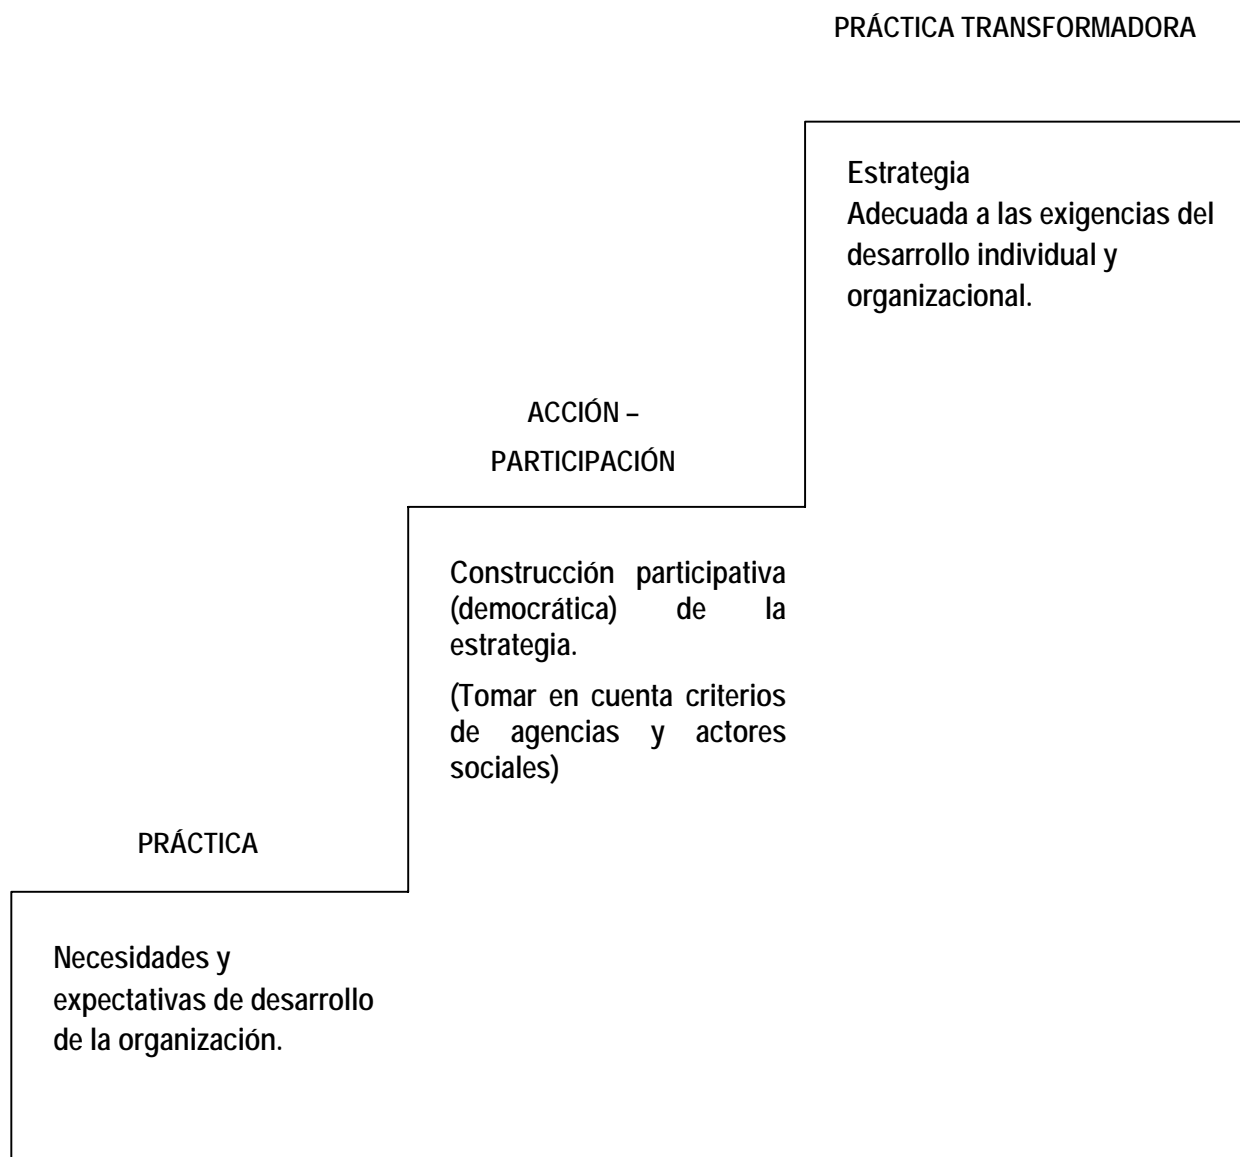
PRÁCTICA TRANSFORMADORA

Estrategia
Adecuada a las exigencias del desarrollo individual y organizacional.

ACCIÓN – PARTICIPACIÓN

Construcción participativa (democrática) de la estrategia.

(Tomar en cuenta criterios de agencias y actores sociales)

PRÁCTICA

Necesidades y expectativas de desarrollo de la organización.